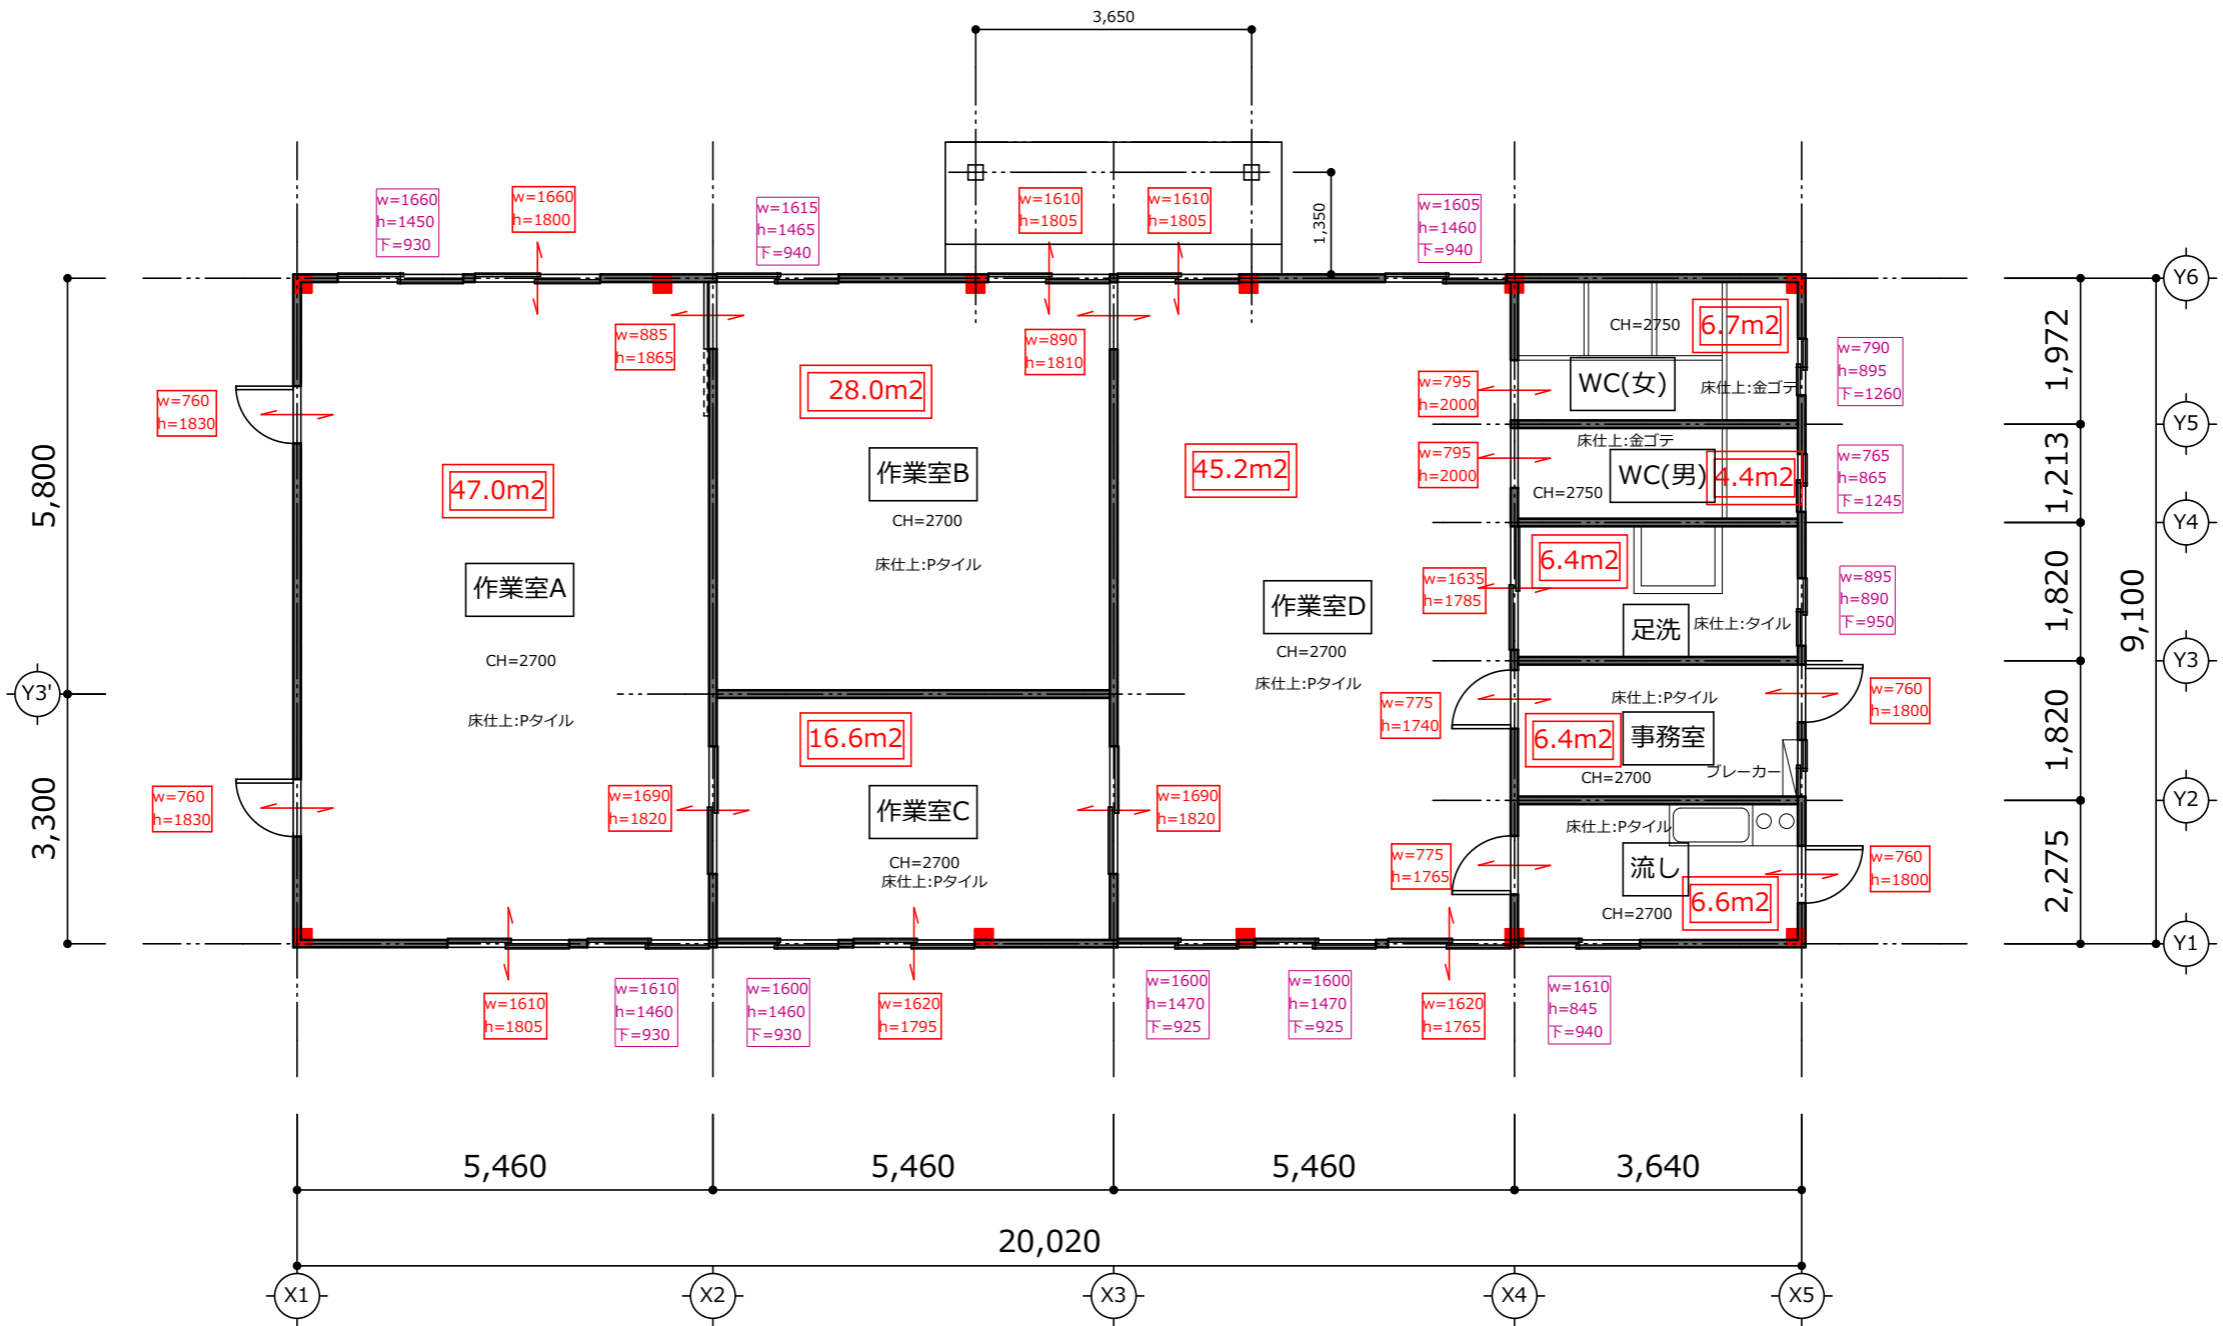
3,650

1,350

w=1660
h=1450
下=930

w=1660
h=1800

w=1615
h=1465
下=940

w=1610
h=1805

w=1610
h=1805

w=1605
h=1460
下=940

w=885
h=1865

w=890
h=1810

CH=2750

6.7m2

w=790
h=895
下=1260

w=760
h=1830

28.0m2

w=795
h=2000

WC(女)

床仕上:金ゴテ

床仕上:金ゴテ

w=795
h=2000

45.2m2

WC(男)

4.4m2

w=765
h=865
下=1245

47.0m2

作業室B

CH=2750

CH=2700

6.4m2

床仕上:Pタイル

w=1635
h=1785

w=895
h=890
下=950

作業室A

作業室D

足洗

床仕上:タイル

CH=2700

CH=2700

床仕上:Pタイル

w=760
h=1800

床仕上:Pタイル

床仕上:Pタイル

w=775
h=1740

16.6m2

6.4m2

事務室

CH=2700

ブレーカー

w=760
h=1830

w=1690
h=1820

作業室C

w=1690
h=1820

床仕上:Pタイル

w=775
h=1765

流し

w=760
h=1800

CH=2700
床仕上:Pタイル

6.6m2

CH=2700

w=1610
h=1805

w=1610
h=1460
下=930

w=1600
h=1460
下=930

w=1620
h=1795

w=1600
h=1470
下=925

w=1600
h=1470
下=925

w=1620
h=1765

w=1610
h=845
下=940

5,800

3,300

Y3'

1,972

1,213

1,820

1,820

2,275

9,100

Y6

Y5

Y4

Y3

Y2

Y1

5,460

5,460

5,460

3,640

20,020

X1

X2

X3

X4

X5